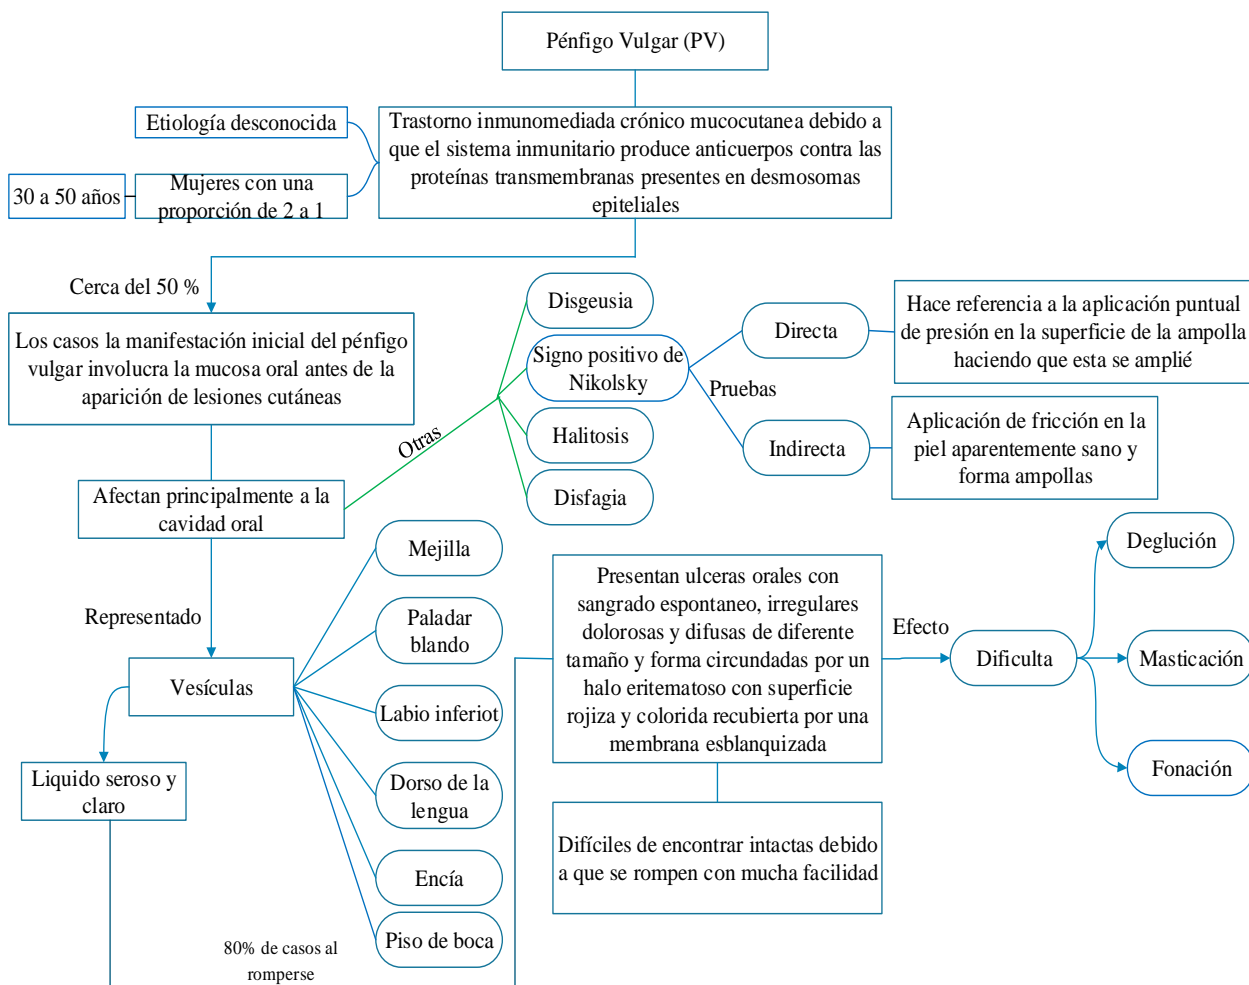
Pénfigo Vulgar (PV)

Etiología desconocida

Trastorno inmunomediada crónico mucocutanea debido a que el sistema inmunitario produce anticuerpos contra las proteínas transmembranas presentes en desmosomas epiteliales

30 a 50 años

Mujeres con una proporción de 2 a 1

Cerca del 50 %

Los casos la manifestación inicial del pénfigo vulgar involucra la mucosa oral antes de la aparición de lesiones cutáneas

Disgeusia

Signo positivo de Nikolsky

Halitosis

Disfagia

Otras

Directa

Pruebas

Indirecta

Hace referencia a la aplicación puntual de presión en la superficie de la ampolla haciendo que esta se amplié

Aplicación de fricción en la piel aparentemente sano y forma ampollas

Afectan principalmente a la cavidad oral

Representado

Vesículas

Mejilla

Paladar blando

Labio inferiot

Dorso de la lengua

Encía

Piso de boca

Liquido seroso y claro

80% de casos al romperse

Presentan ulceras orales con sangrado espontaneo, irregulares dolorosas y difusas de diferente tamaño y forma circundadas por un halo eritematoso con superficie rojiza y colorida recubierta por una membrana esblanquizada

Efecto

Dificulta

Deglución

Masticación

Fonación

Difíciles de encontrar intactas debido a que se rompen con mucha facilidad